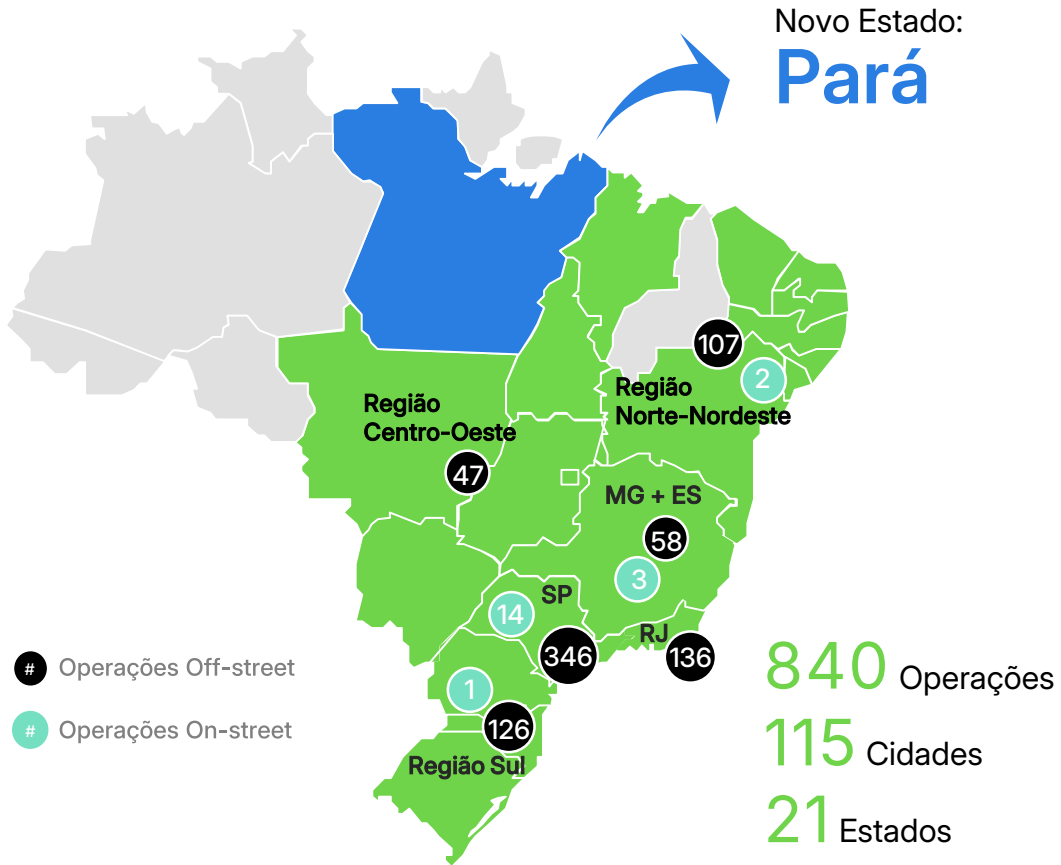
Novo Estado:
Pará

107
2
Região Norte-Nordeste

Região Centro-Oeste
47

MG + ES
58
3

SP
14
346

RJ
136

1
126
Região Sul

# Operações Off-street
# Operações On-street

840 Operações
115 Cidades
21 Estados